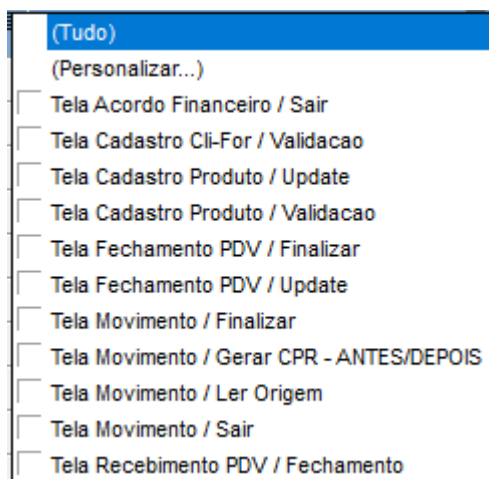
(Tudo)
(Personalizar...)
Tela Acordo Financeiro / Sair
Tela Cadastro Cli-For / Validacao
Tela Cadastro Produto / Update
Tela Cadastro Produto / Validacao
Tela Fechamento PDV / Finalizar
Tela Fechamento PDV / Update
Tela Movimento / Finalizar
Tela Movimento / Gerar CPR - ANTES/DEPOIS
Tela Movimento / Ler Origem
Tela Movimento / Sair
Tela Recebimento PDV / Fechamento